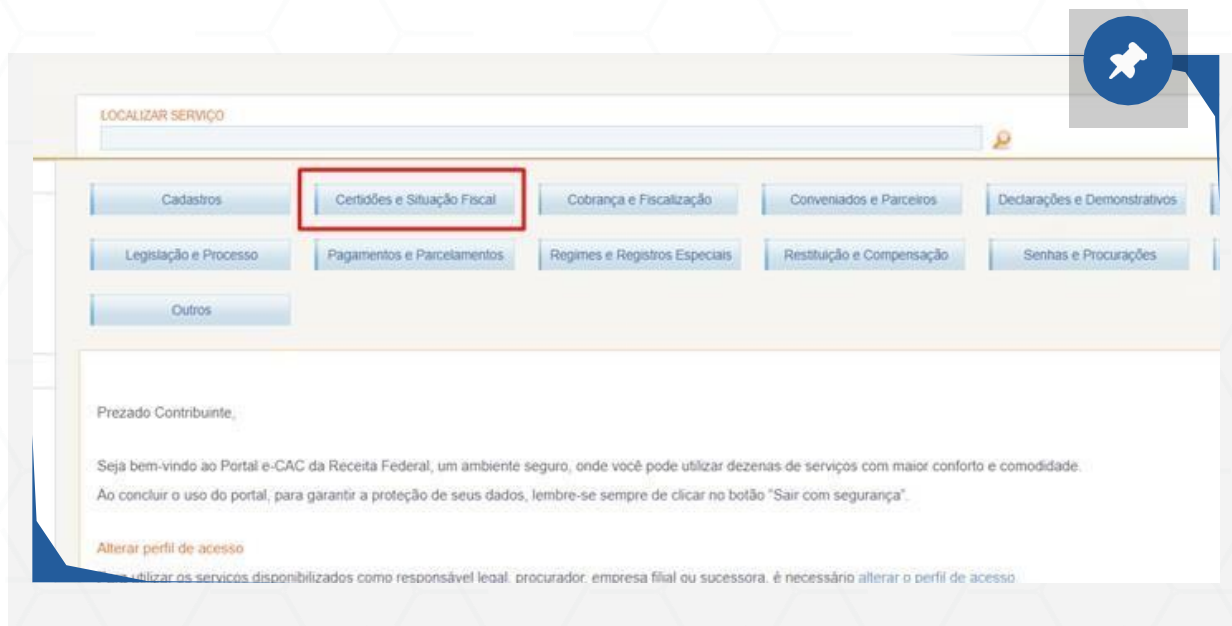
LOCALIZAR SERVIÇO

Cadastros
Certidões e Situação Fiscal
Cobrança e Fiscalização
Conveniados e Parceiros
Declarações e Demonstrativos
Legislação e Processo
Pagamentos e Parcelamentos
Regimes e Registros Especiais
Restituição e Compensação
Senhas e Procurações
Outros

Prezado Contribuinte,

Seja bem-vindo ao Portal e-CAC da Receita Federal, um ambiente seguro, onde você pode utilizar dezenas de serviços com maior conforto e comodidade.
Ao concluir o uso do portal, para garantir a proteção de seus dados, lembre-se sempre de clicar no botão "Sair com segurança".

Alterar perfil de acesso
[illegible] utilizar os serviços disponibilizados como responsável legal, procurador, empresa filial ou sucessora, é necessário alterar o perfil de acesso